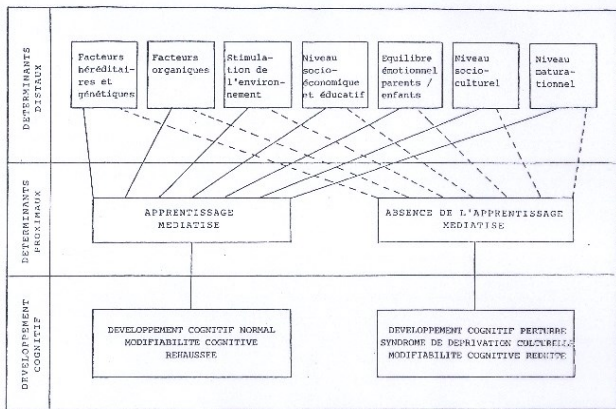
DETERMINANTS DISTAUX

Facteurs héréditaires et génétiques

Facteurs organiques

Stimulation de l'environnement

Niveau socio-économique et éducatif

Equilibre émotionnel parents / enfants

Niveau socio-culturel

Niveau maturationnel

DETERMINANTS PROXIMAUX

APPRENTISSAGE MEDIATISE

ABSENCE DE L'APPRENTISSAGE MEDIATISE

DEVELOPPEMENT COGNITIF

DEVELOPPEMENT COGNITIF NORMAL
MODIFIABILITE COGNITIVE REHAUSSEE

DEVELOPPEMENT COGNITIF PERTURBE
SYNDROME DE DEPRIVATION CULTURELLE
MODIFIABILITE COGNITIVE REDUITE